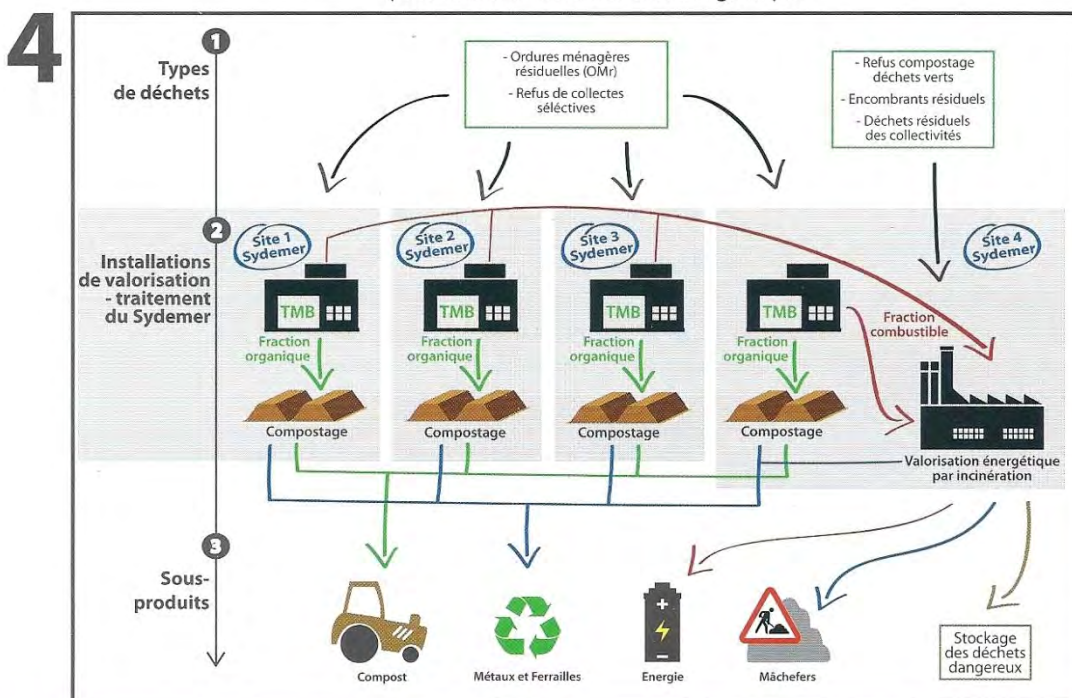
4

1 Types de déchets

- Ordures ménagères résiduelles (OMr)
- Refus de collectes séléctives

- Refus compostage déchets verts
- Encombrants résiduels
- Déchets résiduels des collectivités

2 Installations de valorisation - traitement du Sydemer

Site 1 Sydemer
TMB
Fraction organique
Compostage

Site 2 Sydemer
TMB
Fraction organique
Compostage

Site 3 Sydemer
TMB
Fraction organique
Compostage

TMB
Fraction organique
Compostage

Site 4 Sydemer
Fraction combustible
Valorisation énergétique par incinération

3 Sous-produits

Compost
Métaux et Ferrailles
Energie
Mâchefers
Stockage des déchets dangereux